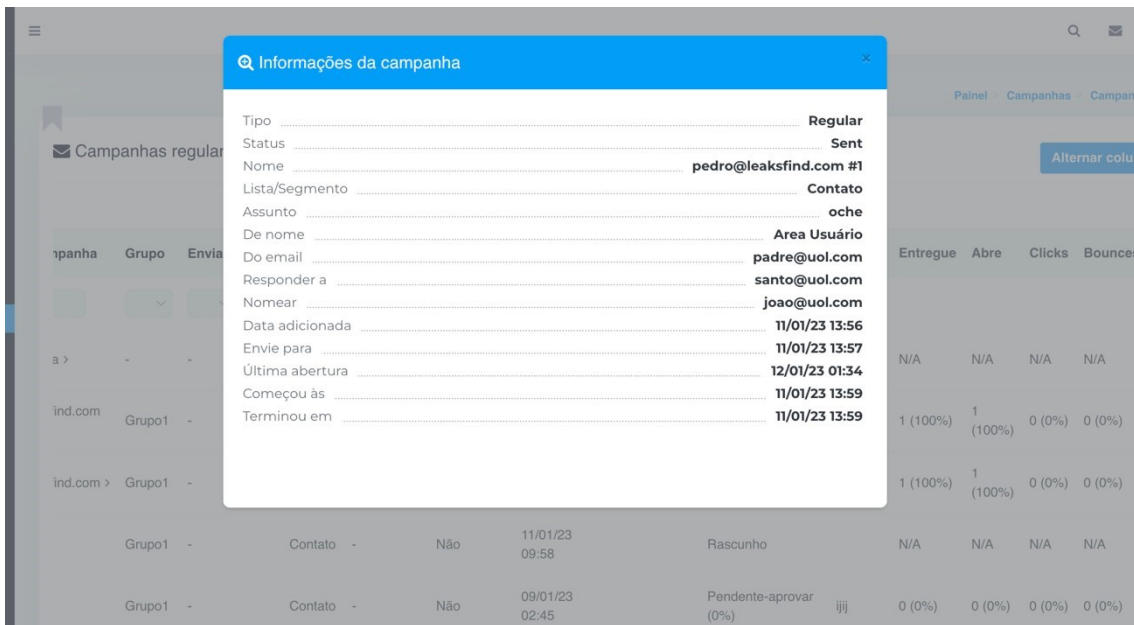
Informações da campanha

×

| | |
|---|---|
| Tipo | Regular |
| Status | Sent |
| Nome | pedro@leaksfind.com #1 |
| Lista/Segmento | Contato |
| Assunto | oche |
| De nome | Area Usuário |
| Do email | padre@uol.com |
| Responder a | santo@uol.com |
| Nomear | joao@uol.com |
| Data adicionada | 11/01/23 13:56 |
| Envie para | 11/01/23 13:57 |
| Última abertura | 12/01/23 01:34 |
| Começou às | 11/01/23 13:59 |
| Terminou em | 11/01/23 13:59 |

Painel > Campanhas > Campan

Campanhas regular

Alternar colu

| npanha | Grupo | Envia | | | | | | Entregue | Abre | Clicks | Bounce |
|---|---|---|---|---|---|---|---|---|---|---|---|
| a > | - | - | | | | | | N/A | N/A | N/A | N/A |
| ind.com | Grupo1 | - | | | | | | 1 (100%) | 1 (100%) | 0 (0%) | 0 (0%) |
| ind.com > | Grupo1 | - | | | | | | 1 (100%) | 1 (100%) | 0 (0%) | 0 (0%) |
| | Grupo1 | - | Contato | - | Não | 11/01/23 09:58 | Rascunho | N/A | N/A | N/A | N/A |
| | Grupo1 | - | Contato | - | Não | 09/01/23 02:45 | Pendente-aprovar (0%) ijij | 0 (0%) | 0 (0%) | 0 (0%) | 0 (0%) |